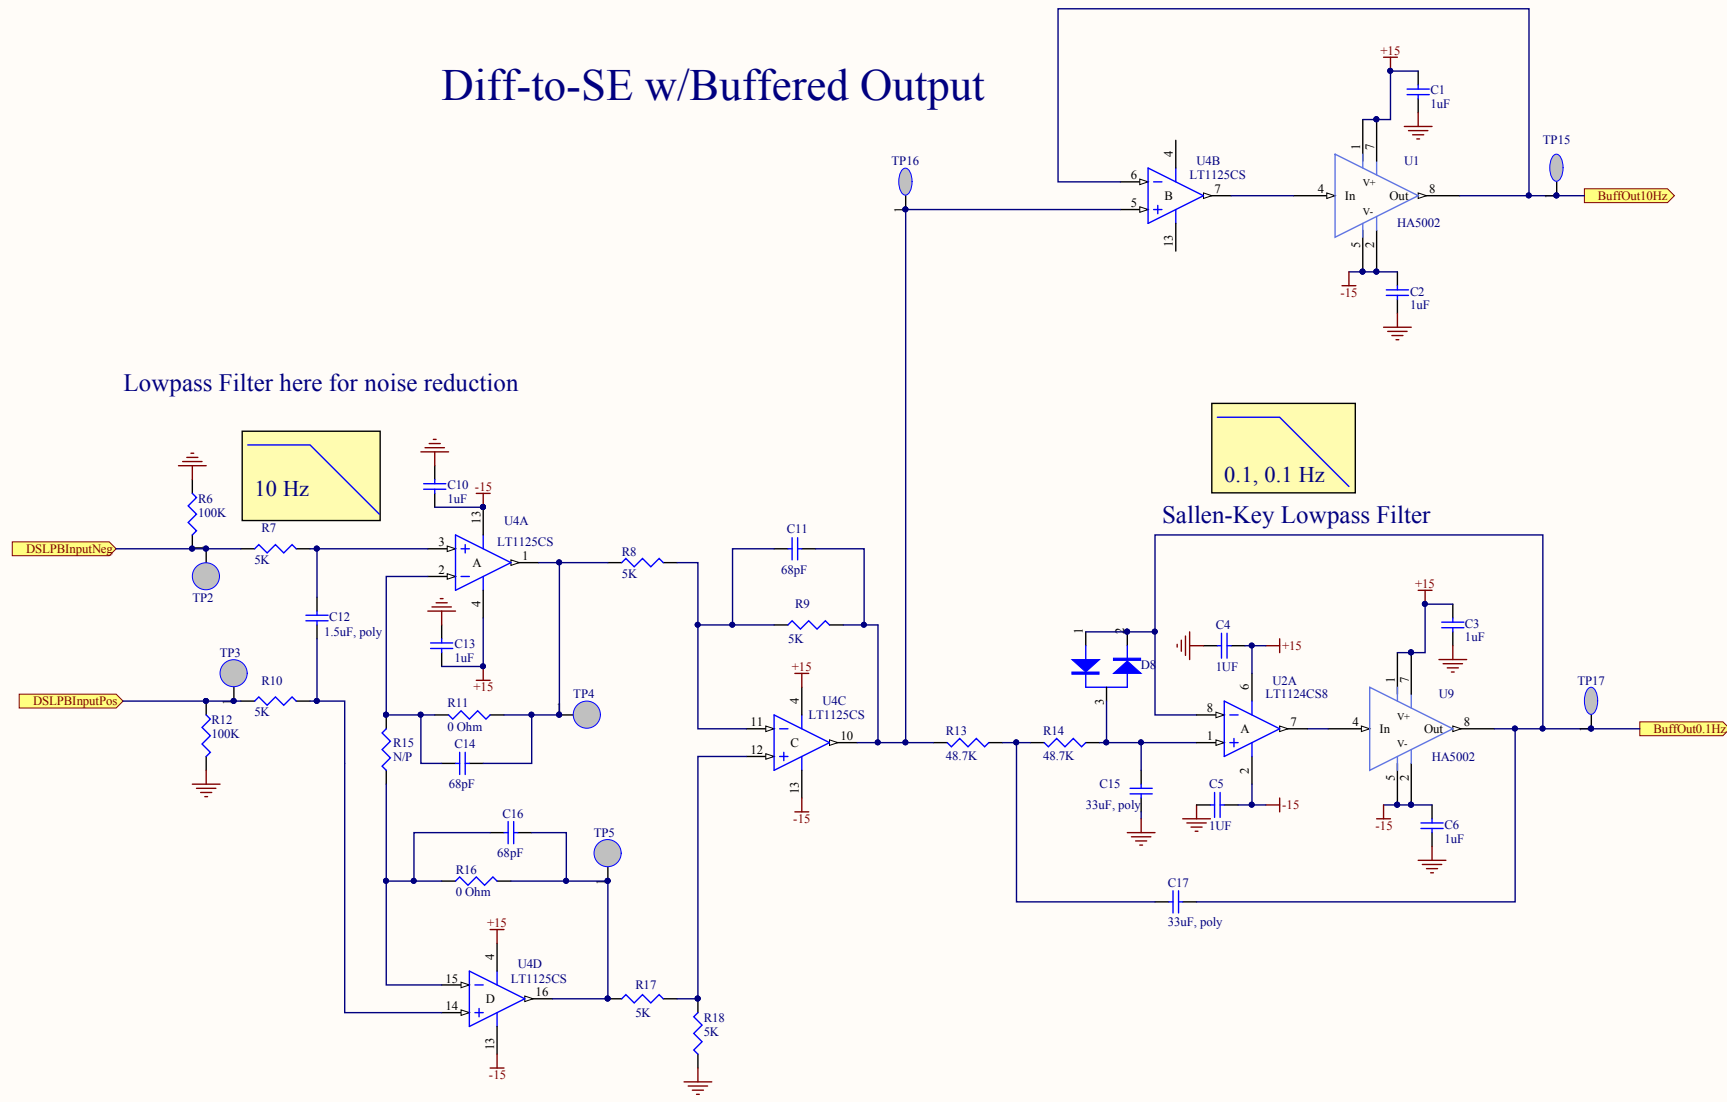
Diff-to-SE w/Buffered Output

+15
C1
1uF
U4B
LT1125CS
U1
TP16
TP15
4
6
B
7
4
In
V+
Out
8
BuffOut10Hz
5
13
V-
HA5002
-15
C2
1uF

Lowpass Filter here for noise reduction

10 Hz

0.1, 0.1 Hz

Sallen-Key Lowpass Filter

R6
100K
C10
1uF
-15
U4A
LT1125CS
R7
5K
3
2
A
1
R8
5K
C11
68pF
DSLPBInputNeg
TP2
C12
1.5uF, poly
C13
1uF
+15
R9
5K
TP3
R10
5K
DSLPBInputPos
R12
100K
R11
0 Ohm
C14
68pF
TP4
R15
N/P
+15
U4C
LT1125CS
11
12
C
10
13
-15
R13
48.7K
R14
48.7K
D8
C4
1UF
+15
U2A
LT1124CS8
8
A
7
1
C15
33uF, poly
C5
1UF
-15
+15
C3
1uF
U9
In
V+
Out
V-
HA5002
8
TP17
BuffOut0.1Hz
-15
C6
1uF
C16
68pF
TP5
R16
0 Ohm
+15
U4D
LT1125CS
15
14
D
16
13
-15
R17
5K
R18
5K
C17
33uF, poly